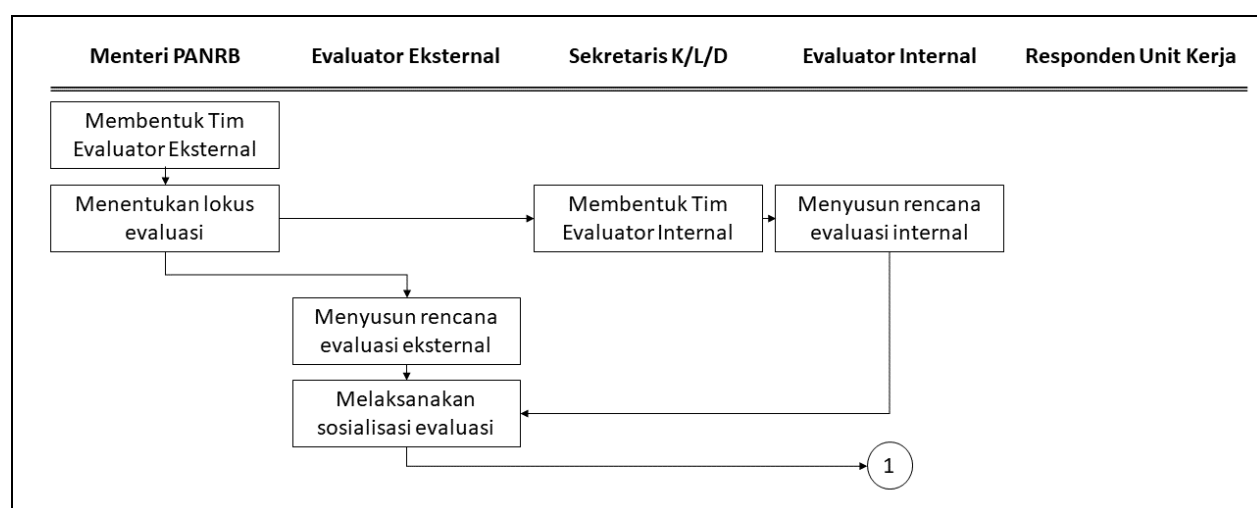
Menteri PANRB Evaluator Eksternal Sekretaris K/L/D Evaluator Internal Responden Unit Kerja

Membentuk Tim Evaluator Eksternal

Menentukan lokus evaluasi

Membentuk Tim Evaluator Internal

Menyusun rencana evaluasi internal

Menyusun rencana evaluasi eksternal

Melaksanakan sosialisasi evaluasi

1